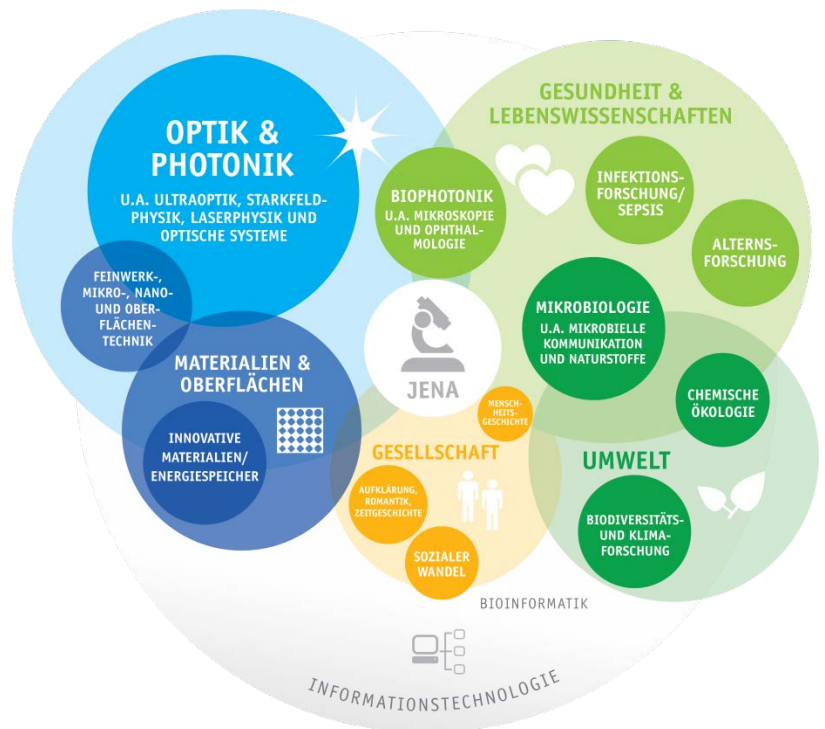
OPTIK & PHOTONIK

U.A. ULTRAOPTIK, STARKFELD-PHYSIK, LASERPHYSIK UND OPTISCHE SYSTEME

FEINWERK-, MIKRO-, NANO UND OBERFLÄCHEN-TECHNIK

MATERIALIEN & OBERFLÄCHEN

INNOVATIVE MATERIALIEN/ ENERGIESPEICHER

GESUNDHEIT & LEBENSWISSENSCHAFTEN

BIOPHOTONIK
U.A. MIKROSKOPIE UND OPHTHALMOLOGIE

INFEKTIONS-FORSCHUNG/ SEPSIS

ALTERNS-FORSCHUNG

MIKROBIOLOGIE
U.A. MIKROBIELLE KOMMUNIKATION UND NATURSTOFFE

JENA

MENSCHHEITSGESCHICHTE

CHEMISCHE ÖKOLOGIE

GESELLSCHAFT

AUFKLÄRUNG, ROMANTIK, ZEITGESCHICHTE

SOZIALER WANDEL

UMWELT

BIODIVERSITÄTS-UND KLIMA-FORSCHUNG

BIOINFORMATIK

INFORMATIONSTECHNOLOGIE